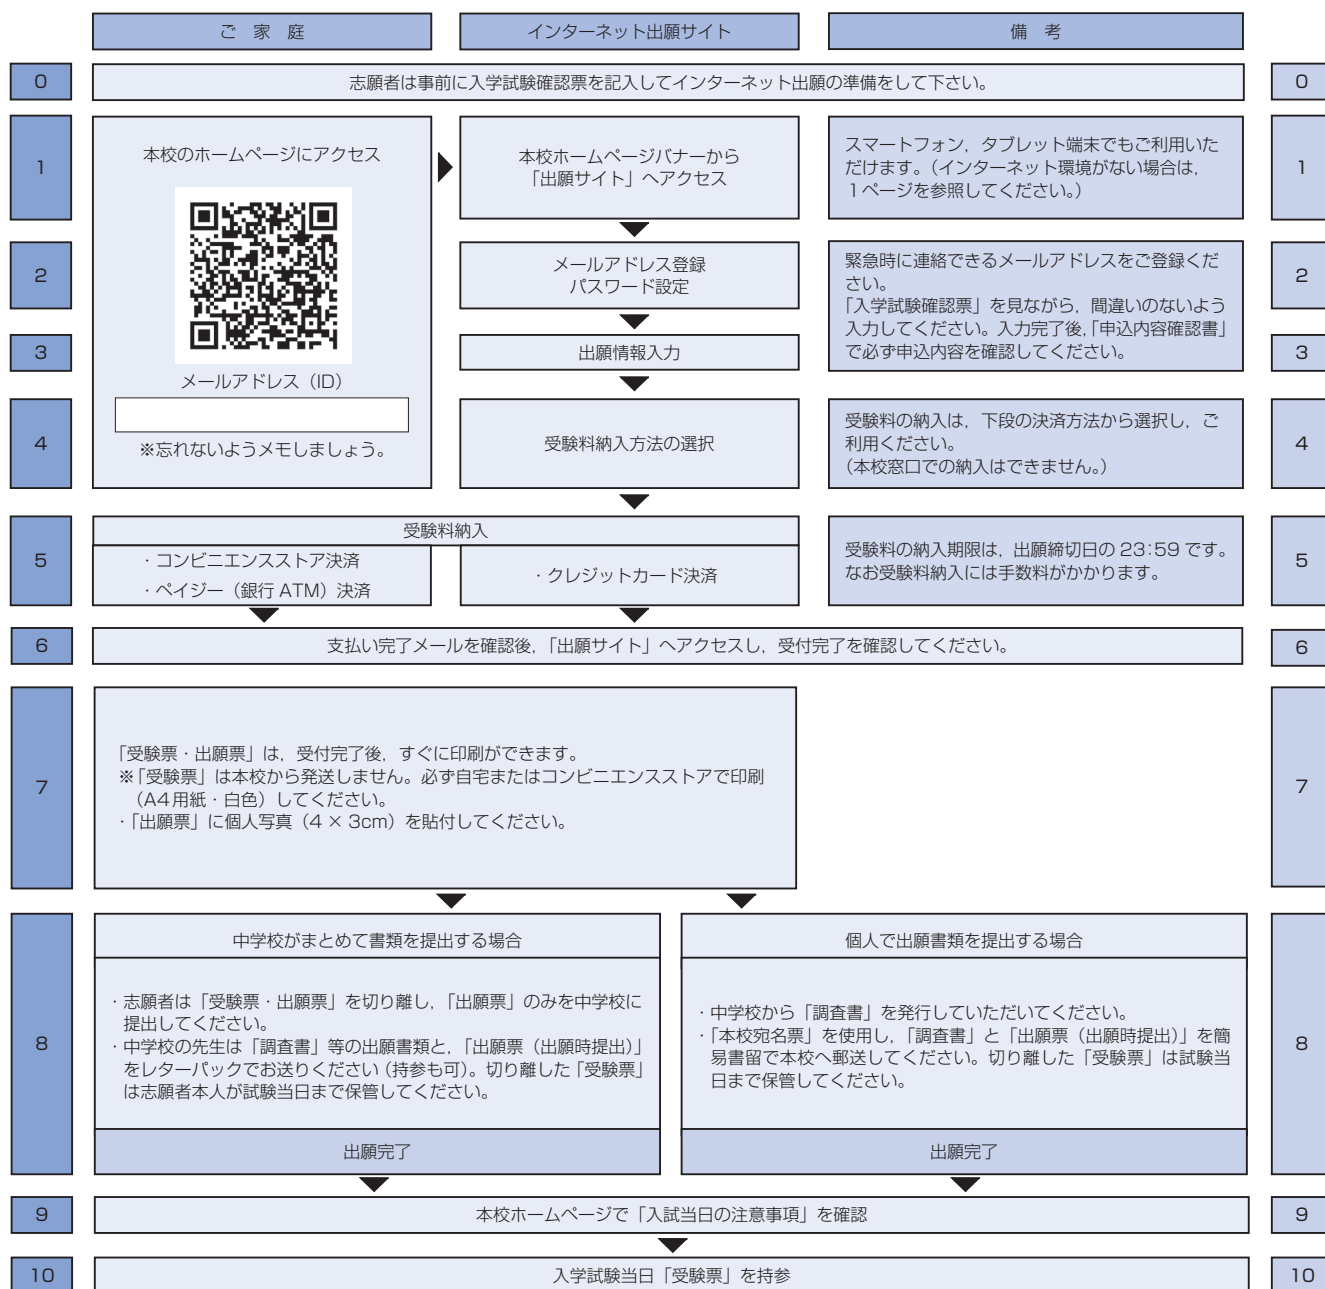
ご家庭 | インターネット出願サイト | 備考

0 志願者は事前に入学試験確認票を記入してインターネット出願の準備をして下さい。 0

1 本校のホームページにアクセス

本校ホームページバナーから「出願サイト」へアクセス

スマートフォン，タブレット端末でもご利用いただけます。（インターネット環境がない場合は，1ページを参照してください。） 1

2 メールアドレス登録 パスワード設定

緊急時に連絡できるメールアドレスをご登録ください。
「入学試験確認票」を見ながら，間違いのないよう入力してください。入力完了後，「申込内容確認書」で必ず申込内容を確認してください。 2

3 出願情報入力 3

メールアドレス（ID）

※忘れないようメモしましょう。

4 受験料納入方法の選択

受験料の納入は，下段の決済方法から選択し，ご利用ください。
（本校窓口での納入はできません。） 4

5 受験料納入
・コンビニエンスストア決済
・ペイジー（銀行 ATM）決済
・クレジットカード決済

受験料の納入期限は，出願締切日の 23:59 です。なお受験料納入には手数料がかかります。 5

6 支払い完了メールを確認後，「出願サイト」へアクセスし，受付完了を確認してください。 6

7 「受験票・出願票」は，受付完了後，すぐに印刷ができます。
※「受験票」は本校から発送しません。必ず自宅またはコンビニエンスストアで印刷（A4用紙・白色）してください。
・「出願票」に個人写真（4 × 3cm）を貼付してください。 7

8 中学校がまとめて書類を提出する場合

・志願者は「受験票・出願票」を切り離し，「出願票」のみを中学校に提出してください。
・中学校の先生は「調査書」等の出願書類と，「出願票（出願時提出）」をレターパックでお送りください（持参も可）。切り離した「受験票」は志願者本人が試験当日まで保管してください。

出願完了

個人で出願書類を提出する場合

・中学校から「調査書」を発行していただいてください。
・「本校宛名票」を使用し，「調査書」と「出願票（出願時提出）」を簡易書留で本校へ郵送してください。切り離した「受験票」は試験当日まで保管してください。

出願完了 8

9 本校ホームページで「入試当日の注意事項」を確認 9

10 入学試験当日「受験票」を持参 10